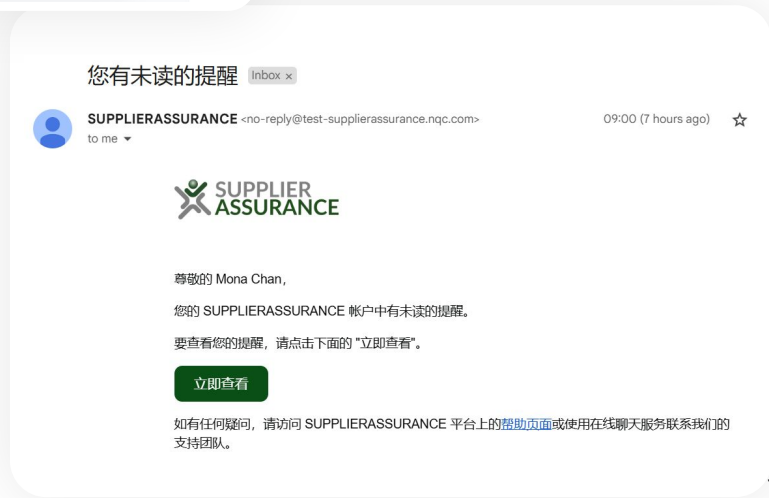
您有未读的提醒 Inbox ×

SUPPLIERASSURANCE <no-reply@test-supplierassurance.nqc.com>
to me ▾

09:00 (7 hours ago)

SUPPLIER ASSURANCE

尊敬的 Mona Chan,

您的 SUPPLIERASSURANCE 帐户中有未读的提醒。

要查看您的提醒，请点击下面的 "立即查看"。

立即查看

如有任何疑问，请访问 SUPPLIERASSURANCE 平台上的帮助页面或使用在线聊天服务联系我们的支持团队。